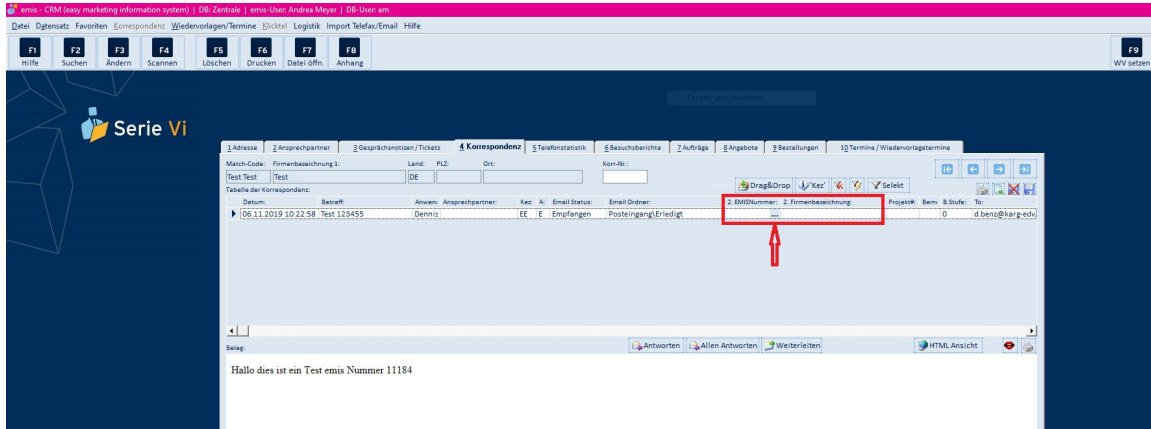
emis - CRM (easy marketing information system) | DB: Zentrale | emis-User: Andrea Meyer | DB-User: am

Datei Datensatz Favoriten Korrespondenz Wiedervorlagen/Termine Klicktel Logistik Import Telefax/Email Hilfe

F1 Hilfe F2 Suchen F3 Ändern F4 Scannen F5 Löschen F6 Drucken F7 Datei öffn. F8 Anhang F9 WV setzen

Serie Vi

1 Adresse 2 Ansprechpartner 3 Gesprächsnotizen / Tickets 4 Korrespondenz 5 Telefonstatistik 6 Besuchsberichte 7 Aufträge 8 Angebote 9 Bestellungen 10 Termine / Wiedervorlagetermine

Match-Code: Firmenbezeichnung 1: Land: PLZ: Ort: Korr-Nr.:

Test Test Test DE

Tabelle der Korrespondenz:

Drag&Drop 'Kez' Selekt

| Datum: | Betreff: | Anwen | Ansprechpartner: | Kez | A: | Email Status: | Email Ordner: | 2. EMISNummer: | 2. Firmenbezeichnung: | Projekt# | Bem | B.Stufe: | To: |
|---|---|---|---|---|---|---|---|---|---|---|---|---|---|
| 06.11.2019 10:22:58 | Test 123455 | Dennis | | EE | E | Empfangen | Posteingang\Erledigt | | ... | | | 0 | d.benz@karg-edv |

Beleg:

Antworten Allen Antworten Weiterleiten HTML Ansicht

Hallo dies ist ein Test emis Nummer 11184